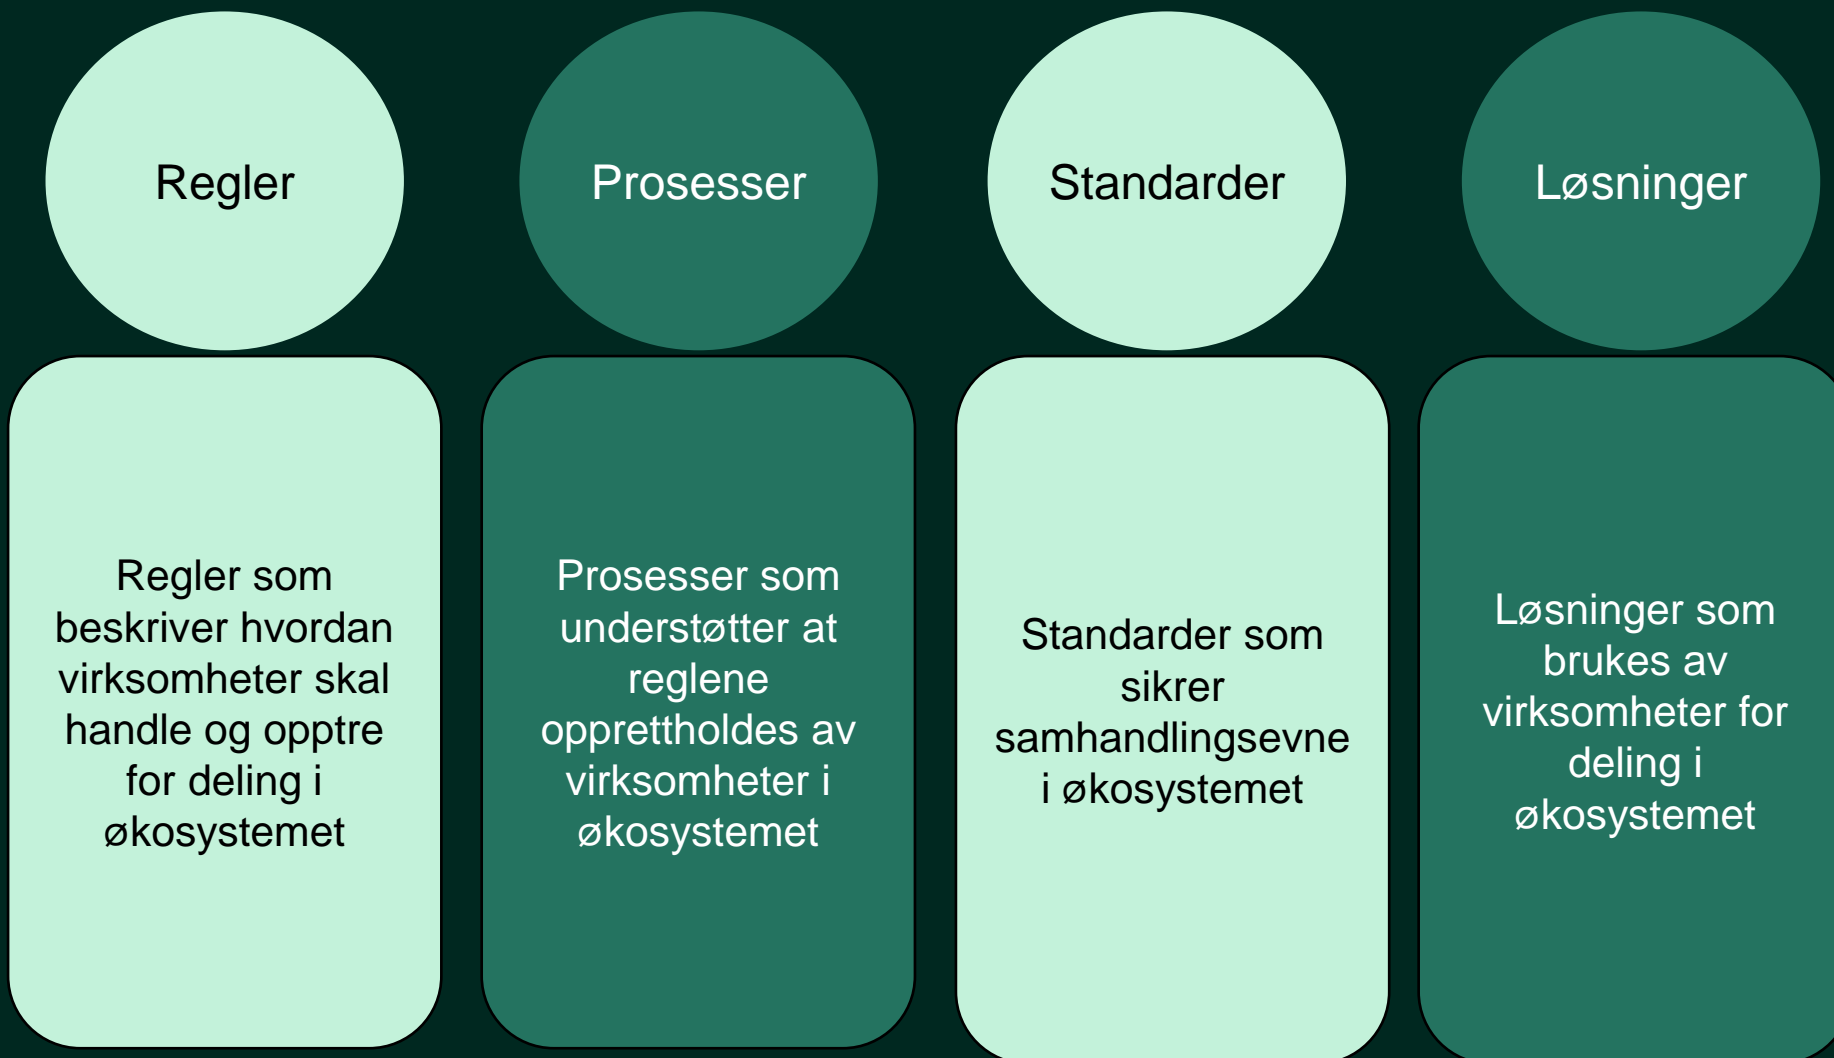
Regler

Regler som beskriver hvordan virksomheter skal handle og opptre for deling i økosystemet

Prosesser

Prosesser som understøtter at reglene opprettholdes av virksomheter i økosystemet

Standarder

Standarder som sikrer samhandlingsevne i økosystemet

Løsninger

Løsninger som brukes av virksomheter for deling i økosystemet